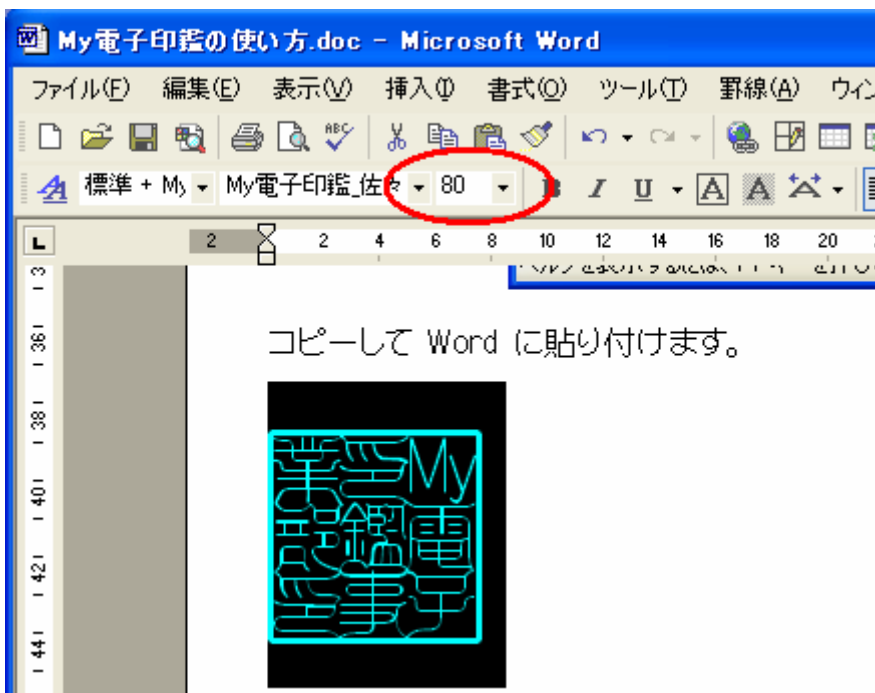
My電子印鑑の使い方.doc - Microsoft Word

ファイル(F) 編集(E) 表示(V) 挿入(I) 書式(O) ツール(T) 罫線(A) ウィン

標準 + My My電子印鑑_佐々 80 B I U A A

2 2 4 6 8 10 12 14 16 18 20

34 36 38 40 42 44

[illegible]

コピーして Word に貼り付けます。

My電子印鑑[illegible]